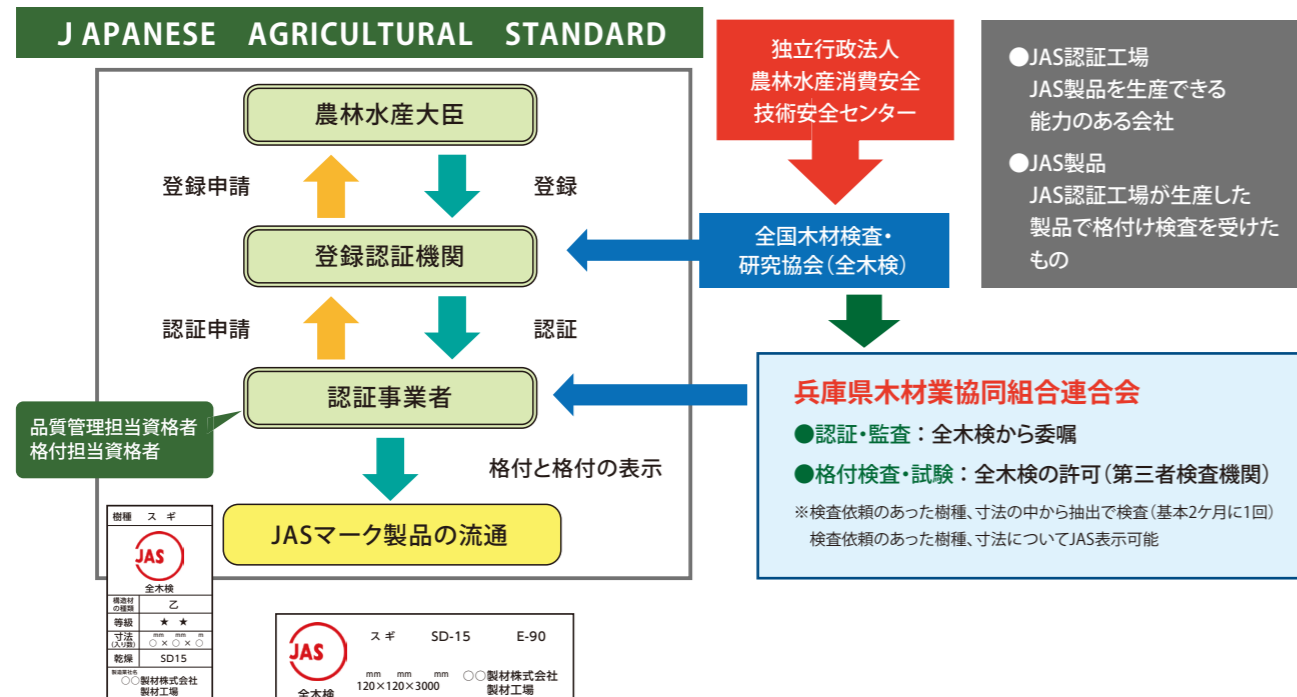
JAPANESE AGRICULTURAL STANDARD

農林水産大臣

登録申請

登録

登録認証機関

認証申請

認証

認証事業者

品質管理担当資格者
格付担当資格者

格付と格付の表示

JASマーク製品の流通

独立行政法人
農林水産消費安全
技術安全センター

全国木材検査・
研究協会（全木検）

●JAS認証工場
JAS製品を生産できる能力のある会社

●JAS製品
JAS認証工場が生産した製品で格付け検査を受けたもの

兵庫県木材業協同組合連合会

●認証・監査：全木検から委嘱

●格付検査・試験：全木検の許可（第三者検査機関）

※検査依頼のあった樹種、寸法の中から抽出で検査（基本2ケ月に1回）
検査依頼のあった樹種、寸法についてJAS表示可能

| 樹種 | スギ |
|---|---|
| JAS 全木検 | |
| 構造材の種類 | 乙 |
| 等級 | ★ ★ |
| 寸法（入り数） | mm mm m ○×○×○ |
| 乾燥 | SD15 |
| 製造業者名 | ○○製材株式会社 製材工場 |

JAS 全木検 スギ SD-15 E-90
mm mm mm
120×120×3000 ○○製材株式会社 製材工場